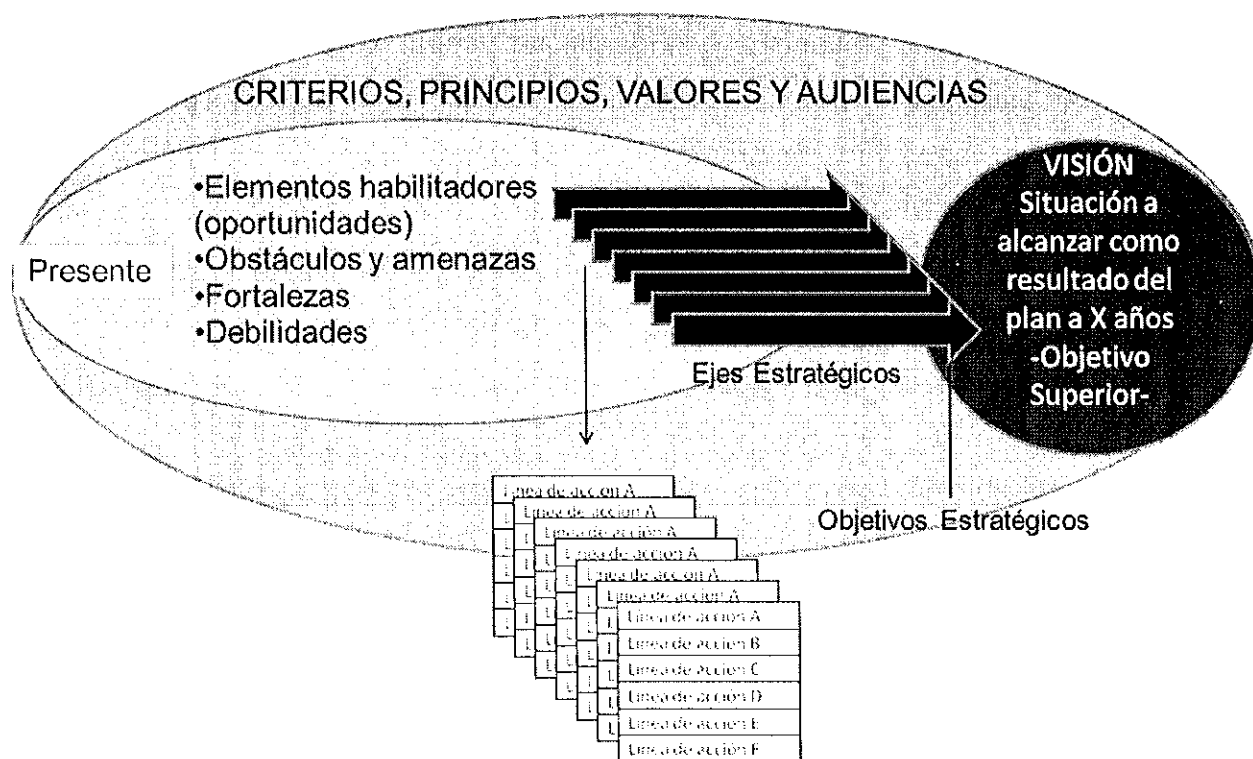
CRITERIOS, PRINCIPIOS, VALORES Y AUDIENCIAS

Presente

•Elementos habilitadores (oportunidades)
•Obstáculos y amenazas
•Fortalezas
•Debilidades

Ejes Estratégicos

VISIÓN
Situación a alcanzar como resultado del plan a X años
-Objetivo Superior-

Objetivos Estratégicos

Línea de acción A
Línea de acción A
Línea de acción A
Línea de acción A
Línea de acción A
Línea de acción A
Línea de acción A
Línea de acción B
Línea de acción C
Línea de acción D
Línea de acción E
Línea de acción F